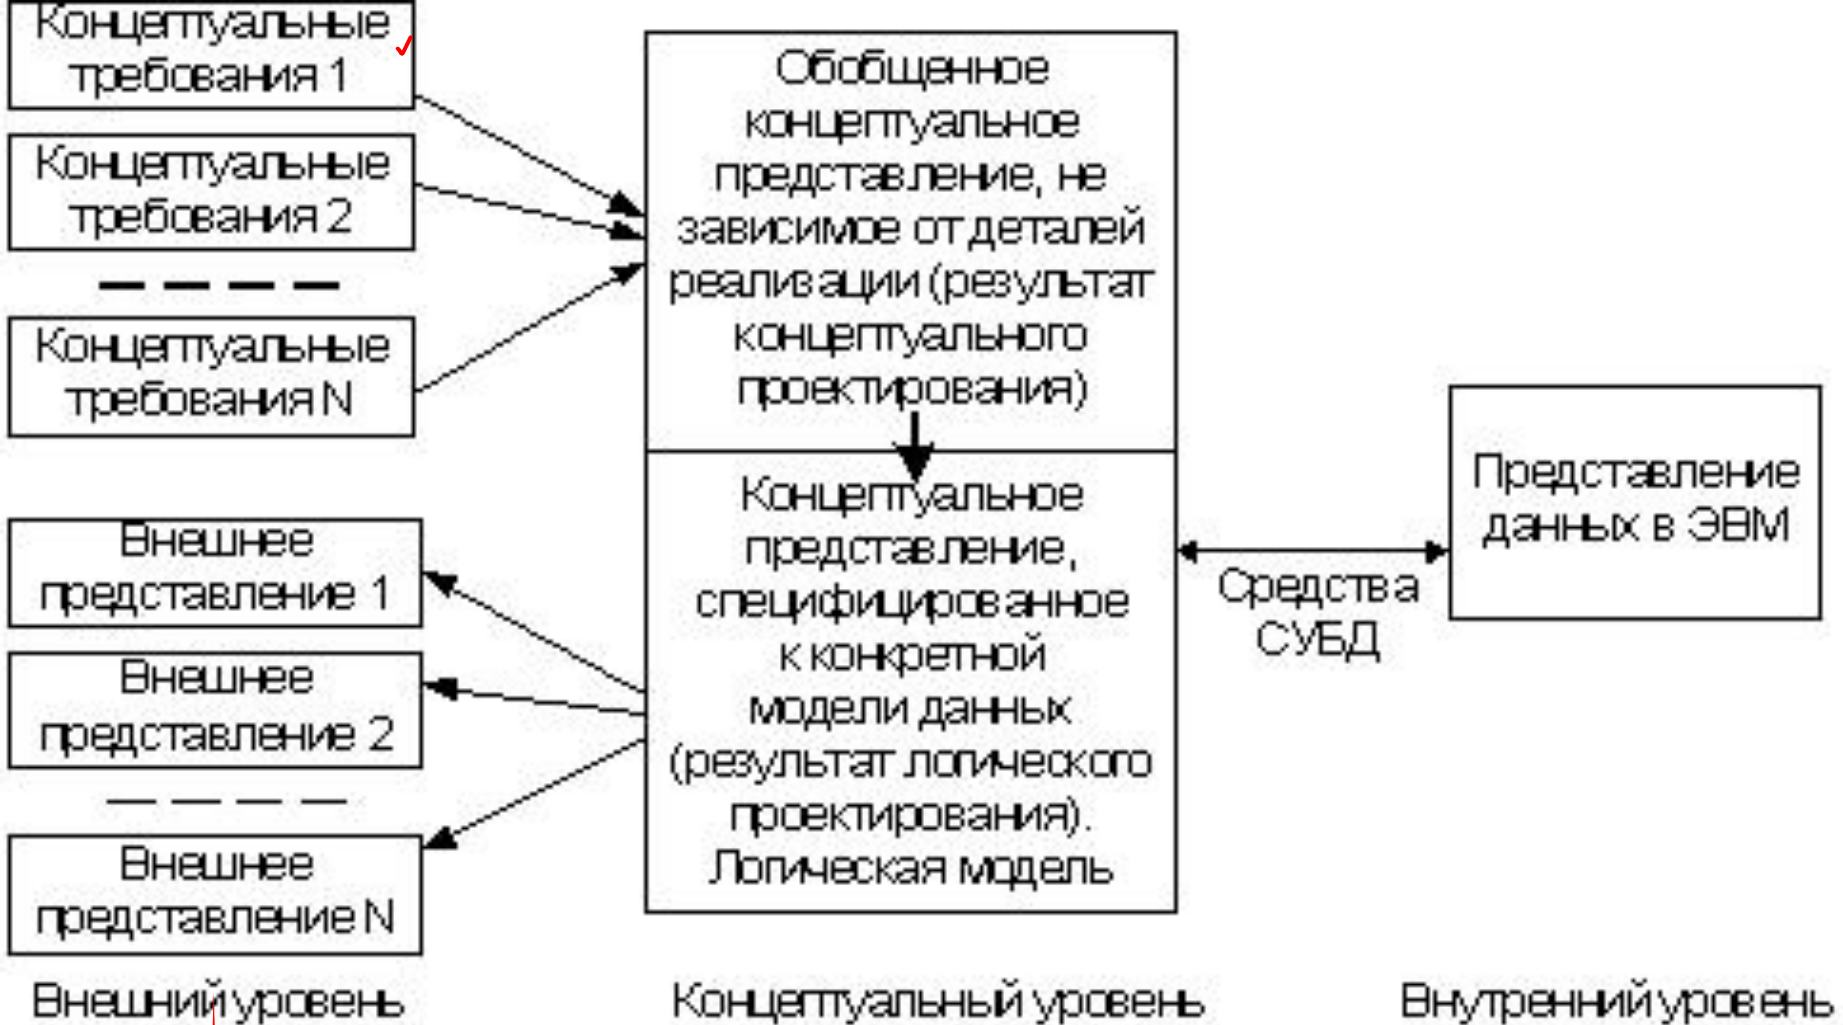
Концептуальные требования 1

Концептуальные требования 2

Концептуальные требования N

Обобщенное концептуальное представление, не зависимое от деталей реализации (результат концептуального проектирования)

Концептуальное представление, специфицированное к конкретной модели данных (результат логического проектирования). Логическая модель

Внешнее представление 1

Внешнее представление 2

Внешнее представление N

Средства СУБД

Представление данных в ЭВМ

Внешний уровень

Концептуальный уровень

Внутренний уровень